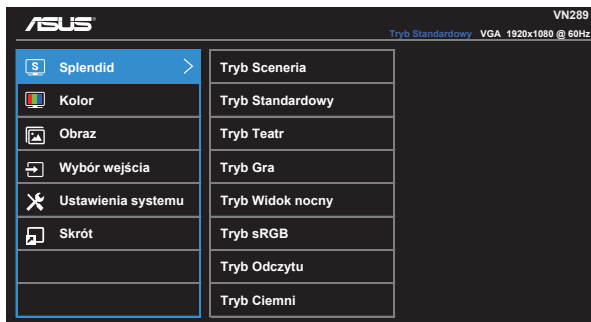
ASUS

VN289

Tryb Standardowy VGA 1920x1080 @ 60Hz

S Splendid >

Kolor

Obraz

Wybór wejścia

Ustawienia systemu

Skrót

Tryb Sceneria

Tryb Standardowy

Tryb Teatr

Tryb Gra

Tryb Widok nocny

Tryb sRGB

Tryb Odczytu

Tryb Ciemni